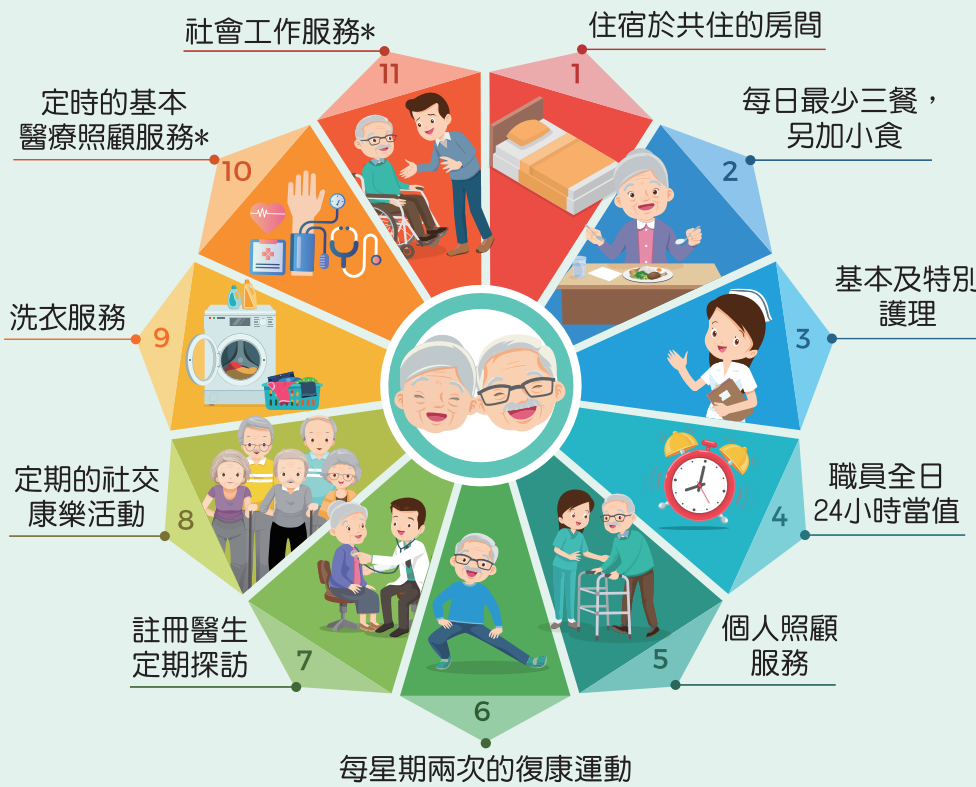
1
住宿於共住的房間

2
每日最少三餐，另加小食

3
基本及特別護理

4
職員全日24小時當值

5
個人照顧服務

6
每星期兩次的復康運動

7
註冊醫生定期探訪

8
定期的社交康樂活動

9
洗衣服務

10
定時的基本醫療照顧服務*

11
社會工作服務*